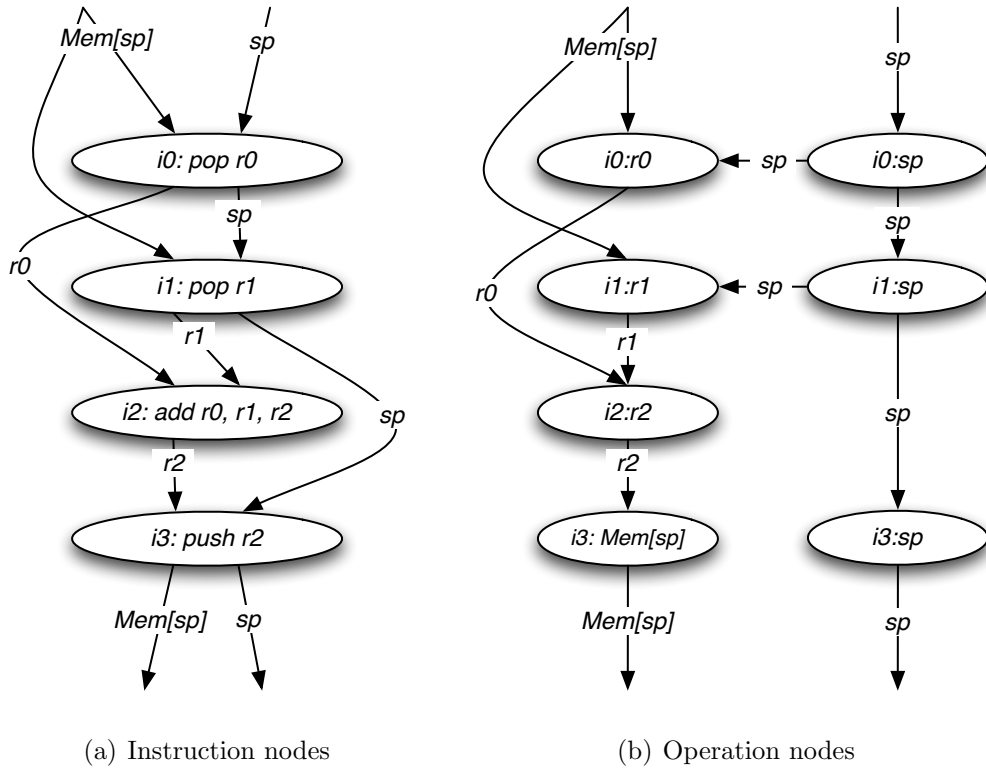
Mem[sp]
sp
i0: pop r0
sp
r0
i1: pop r1
r1
i2: add r0, r1, r2
sp
r2
i3: push r2
Mem[sp]
sp

(a) Instruction nodes

Mem[sp]
sp
i0:r0
sp
i0:sp
sp
r0
i1:r1
sp
i1:sp
r1
i2:r2
sp
r2
i3: Mem[sp]
i3:sp
Mem[sp]
sp

(b) Operation nodes